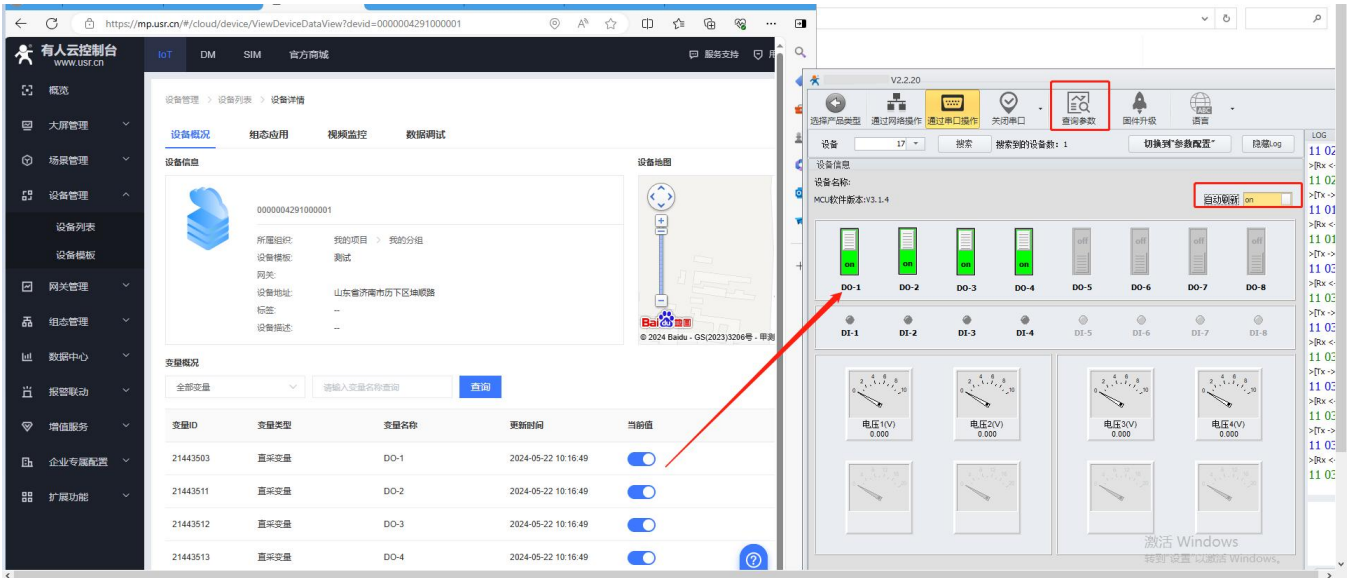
https://mp.usr.cn/#/cloud/device/ViewDeviceDataView?devid=0000004291000001

有人云控制台
www.usr.cn

IoT DM SIM 官方商城

服务支持

概览
大屏管理
场景管理
设备管理
设备列表
设备模板
网关管理
组态管理
数据中心
报警联动
增值服务
企业专属配置
扩展功能

设备管理 > 设备列表 > 设备详情

设备概况 组态应用 视频监控 数据调试

设备信息

0000004291000001

所属组织: 我的项目 > 我的分组
设备模板: 测试
网关:
设备地址: 山东省济南市历下区坤顺路
标签: --
设备描述: --

设备地图

© 2024 Baidu - GS(2023)3206号 - 甲测

变量概况

全部变量
请输入变量名称查询
查询

| 变量ID | 变量类型 | 变量名称 | 更新时间 | 当前值 |
|---|---|---|---|---|
| 21443503 | 直采变量 | DO-1 | 2024-05-22 10:16:49 | |
| 21443511 | 直采变量 | DO-2 | 2024-05-22 10:16:49 | |
| 21443512 | 直采变量 | DO-3 | 2024-05-22 10:16:49 | |
| 21443513 | 直采变量 | DO-4 | 2024-05-22 10:16:49 | |

V2.2.20

选择产品类型 通过网络操作 通过串口操作 关闭串口 查询参数 固件升级 语言

设备 17 搜索 搜索到的设备数: 1 切换到"参数配置" 隐藏Log

设备信息
设备名称:
MCU软件版本:V3.1.4
自动刷新 on

on on on on off off off off
DO-1 DO-2 DO-3 DO-4 DO-5 DO-6 DO-7 DO-8

DI-1 DI-2 DI-3 DI-4 DI-5 DI-6 DI-7 DI-8

电压1(V) 0.000
电压2(V) 0.000
电压3(V) 0.000
电压4(V) 0.000

LOG
11 02
>[Rx <-
11 02
>[Tx ->
11 01
>[Rx <-
11 01
>[Tx ->
11 03
>[Rx <-
11 03
>[Tx ->
11 03
>[Rx <-
11 03
>[Tx ->
11 03
>[Rx <-
11 03
>[Tx ->
11 03
>[Rx <-
11 03

激活 Windows
转到"设置"以激活 Windows。